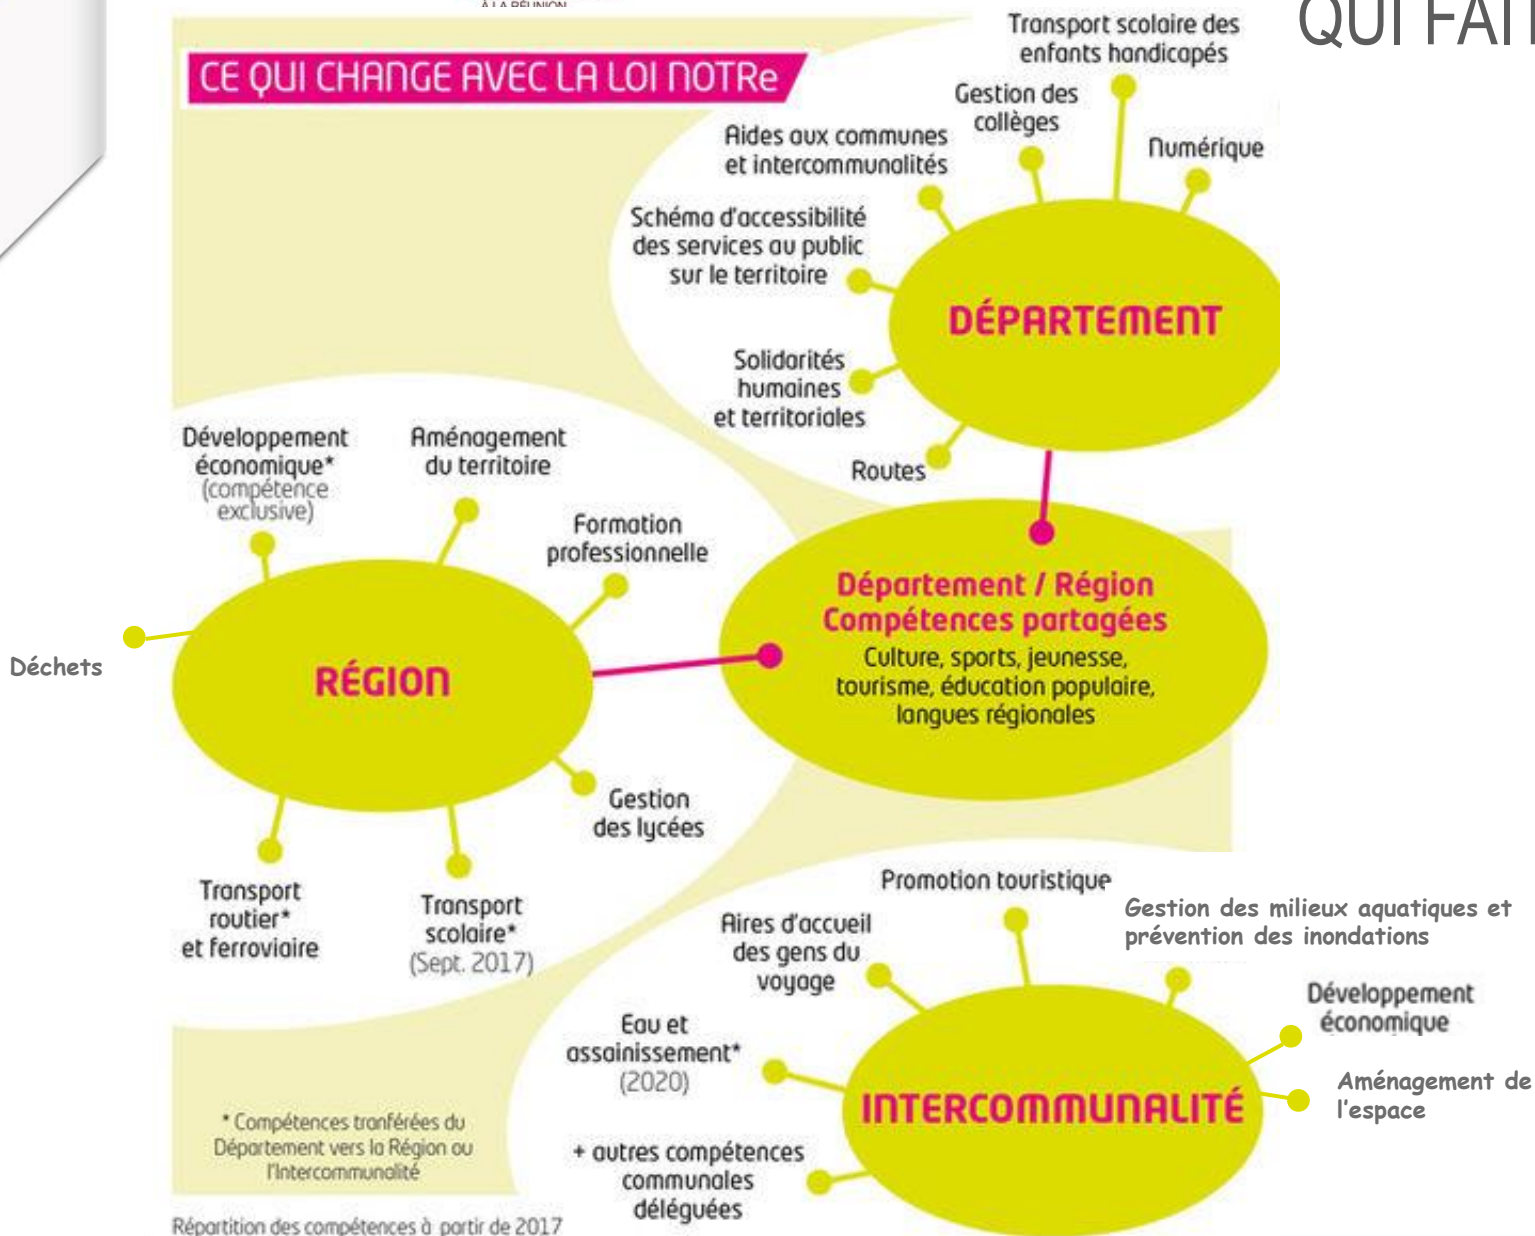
À LA RÉUNION

QUI FAIT

CE QUI CHANGE AVEC LA LOI NOTRe

Transport scolaire des enfants handicapés

Gestion des collèges

Aides aux communes et intercommunalités

Numérique

Schéma d'accessibilité des services au public sur le territoire

DÉPARTEMENT

Solidarités humaines et territoriales

Routes

Développement économique* (compétence exclusive)

Aménagement du territoire

Formation professionnelle

Déchets

RÉGION

Département / Région Compétences partagées

Culture, sports, jeunesse, tourisme, éducation populaire, langues régionales

Gestion des lycées

Transport routier* et ferroviaire

Transport scolaire* (Sept. 2017)

Promotion touristique

Aires d'accueil des gens du voyage

Gestion des milieux aquatiques et prévention des inondations

Développement économique

Eau et assainissement* (2020)

INTERCOMMUNALITÉ

Aménagement de l'espace

+ autres compétences communales déléguées

* Compétences tranférées du Département vers la Région ou l'Intercommunalité

Répartition des compétences à partir de 2017